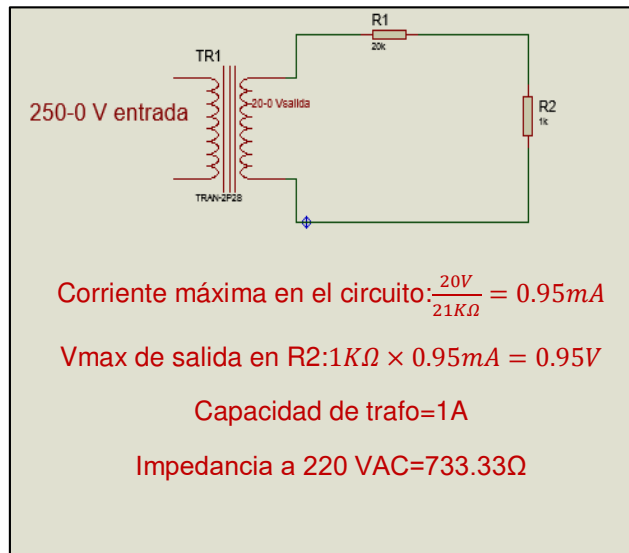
R1
20k

TR1

250-0 V entrada

20-0 Vsalida

R2
1k

TRAN-2P2S

Corriente máxima en el circuito:$\frac{20V}{21K\Omega} = 0.95mA$

Vmax de salida en R2:$1K\Omega \times 0.95mA = 0.95V$

Capacidad de trafo=1A

Impedancia a 220 VAC=733.33Ω